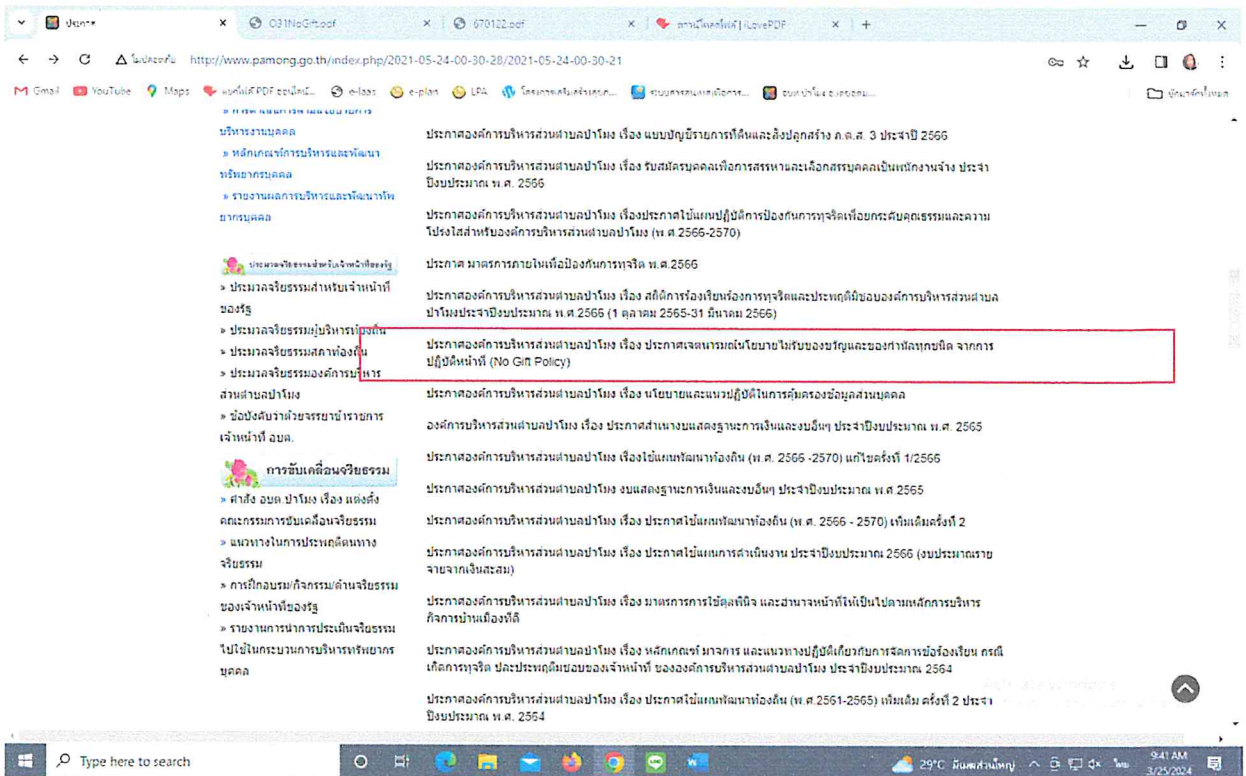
ประกาศ | O31NoGift.pdf | 670122.pdf | รวมไฟล์ PDF | iLovePDF

ไม่ปลอดภัย http://www.pamong.go.th/index.php/2021-05-24-00-30-28/2021-05-24-00-30-21

Gmail YouTube Maps e-plan LPA

บริหารงานบุคคล
» หลักเกณฑ์การบริหารและพัฒนาทรัพยากรบุคคล
» รายงานผลการบริหารและพัฒนาทรัพยากรบุคคล

ประมวลจริยธรรมสำหรับเจ้าหน้าที่ของรัฐ
» ประมวลจริยธรรมสำหรับเจ้าหน้าที่ของรัฐ
» ประมวลจริยธรรมผู้บริหารท้องถิ่น
» ประมวลจริยธรรมสภาท้องถิ่น
» ประมวลจริยธรรมองค์การบริหารส่วนตำบลปาโมง
» ข้อบังคับว่าด้วยจรรยาข้าราชการเจ้าหน้าที่ อบต.

การขับเคลื่อนจริยธรรม
» คำสั่ง อบต.ปาโมง เรื่อง แต่งตั้งคณะกรรมการขับเคลื่อนจริยธรรม
» แนวทางในการประพฤติตนทางจริยธรรม
» การฝึกอบรม/กิจกรรม/ด้านจริยธรรมของเจ้าหน้าที่ของรัฐ
» รายงานการนำการประเมินจริยธรรมไปใช้ในกระบวนการบริหารทรัพยากรบุคคล

ประกาศองค์การบริหารส่วนตำบลปาโมง เรื่อง แบบบัญชีรายการที่ดินและสิ่งปลูกสร้าง ภ.ด.ส. 3 ประจำปี 2566

ประกาศองค์การบริหารส่วนตำบลปาโมง เรื่อง รับสมัครบุคคลเพื่อการสรรหาและเลือกสรรบุคคลเป็นพนักงานจ้าง ประจำปีงบประมาณ พ.ศ. 2566

ประกาศองค์การบริหารส่วนตำบลปาโมง เรื่องประกาศใช้แผนปฏิบัติการป้องกันการทุจริตเพื่อยกระดับคุณธรรมและความโปร่งใสสำหรับองค์การบริหารส่วนตำบลปาโมง (พ.ศ.2566-2570)

ประกาศ มาตรการภายในเพื่อป้องกันการทุจริต พ.ศ.2566

ประกาศองค์การบริหารส่วนตำบลปาโมง เรื่อง สถิติการร้องเรียนเรื่องการทุจริตและประพฤติมิชอบขององค์การบริหารส่วนตำบลปาโมงประจำปีงบประมาณ พ.ศ.2566 (1 ตุลาคม 2565-31 มีนาคม 2566)

ประกาศองค์การบริหารส่วนตำบลปาโมง เรื่อง ประกาศเจตนารมณ์นโยบายไม่รับของขวัญและของกำนัลทุกชนิด จากการปฏิบัติหน้าที่ (No Gift Policy)

ประกาศองค์การบริหารส่วนตำบลปาโมง เรื่อง นโยบายและแนวปฏิบัติในการคุ้มครองข้อมูลส่วนบุคคล

องค์การบริหารส่วนตำบลปาโมง เรื่อง ประกาศสำนวนงบแสดงฐานะการเงินและงบอื่นๆ ประจำปีงบประมาณ พ.ศ. 2565

ประกาศองค์การบริหารส่วนตำบลปาโมง เรื่องใช้แผนพัฒนาท้องถิ่น (พ.ศ. 2566 -2570) แก้ไขครั้งที่ 1/2566

ประกาศองค์การบริหารส่วนตำบลปาโมง งบแสดงฐานะการเงินและงบอื่นๆ ประจำปีงบประมาณ พ.ศ.2565

ประกาศองค์การบริหารส่วนตำบลปาโมง เรื่อง ประกาศใช้แผนพัฒนาท้องถิ่น (พ.ศ. 2566 - 2570) เพิ่มเติมครั้งที่ 2

ประกาศองค์การบริหารส่วนตำบลปาโมง เรื่อง ประกาศใช้แผนการดำเนินงาน ประจำปีงบประมาณ 2566 (งบประมาณรายจ่ายจากเงินสะสม)

ประกาศองค์การบริหารส่วนตำบลปาโมง เรื่อง มาตรการการใช้ดุลพินิจ และอำนาจหน้าที่ให้เป็นไปตามหลักการบริหารกิจการบ้านเมืองที่ดี

ประกาศองค์การบริหารส่วนตำบลปาโมง เรื่อง หลักเกณฑ์ มาตรการ และแนวทางปฏิบัติเกี่ยวกับการจัดการข้อร้องเรียน กรณีเกิดการทุจริต ประพฤติมิชอบของเจ้าหน้าที่ ขององค์การบริหารส่วนตำบลปาโมง ประจำปีงบประมาณ 2564

ประกาศองค์การบริหารส่วนตำบลปาโมง เรื่อง ประกาศใช้แผนพัฒนาท้องถิ่น (พ.ศ.2561-2565) เพิ่มเติม ครั้งที่ 2 ประจำปีงบประมาณ พ.ศ. 2564

Type here to search
29°C 9:41 AM 3/25/2024